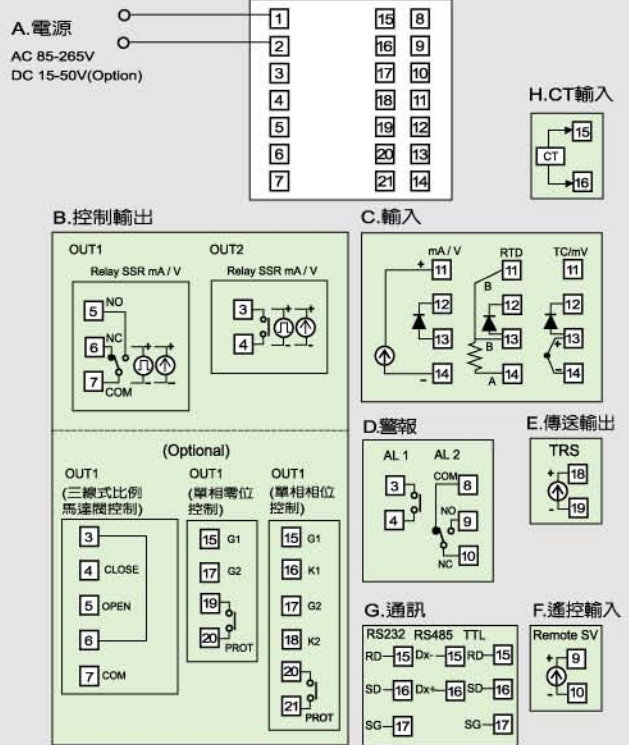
A.電源
AC 85-265V
DC 15-50V(Option)

| 1 | 15 | 8 |
|---|---|---|
| 2 | 16 | 9 |
| 3 | 17 | 10 |
| 4 | 18 | 11 |
| 5 | 19 | 12 |
| 6 | 20 | 13 |
| 7 | 21 | 14 |

H.CT輸入
CT 15 16

B.控制輸出
OUT1
Relay SSR mA / V
5 NO
6 NC
7 COM
OUT2
Relay SSR mA / V
3
4

(Optional)
OUT1
(三線式比例馬達閥控制)
3
4 CLOSE
5 OPEN
6
7 COM

OUT1
(單相零位控制)
15 G1
17 G2
19
20 PROT

OUT1
(單相相位控制)
15 G1
16 K1
17 G2
18 K2
20
21 PROT

C.輸入
mA / V
+ 11
12
13
- 14
RTD
11
B 12
B 13
A 14
TC/mV
11
12
+ 13
- 14

D.警報
AL 1
3
4
AL 2
COM 8
NO 9
NC 10

E.傳送輸出
TRS
+ 18
- 19

G.通訊
RS232 RS485 TTL
RD 15 Dx- 15 RD 15
SD 16 Dx+ 16 SD 16
SG 17 SG 17

F.遙控輸入
Remote SV
+ 9
- 10